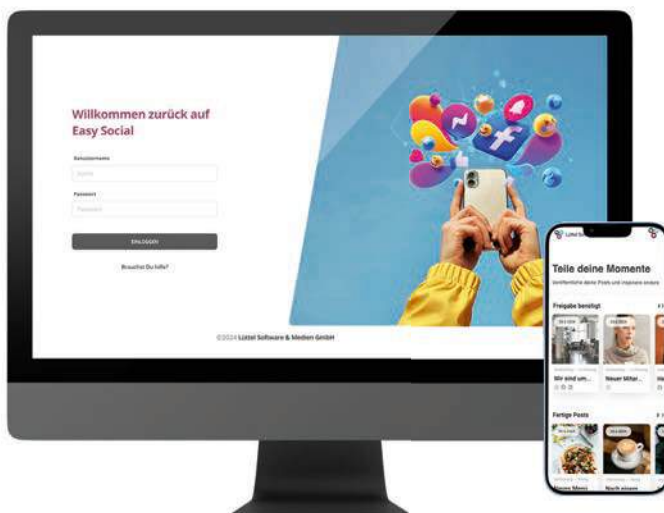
Willkommen zurück auf Easy Social

Benutzername

Passwort

EINLOGGEN

Brauchst Du hilfe?

©2024 Lützel Software & Medien GmbH

Teile deine Momente

Freigabe benötigt

Wir sind um...

Neuer Mitar...

Fertige Posts

Neues Menü

Noch einen